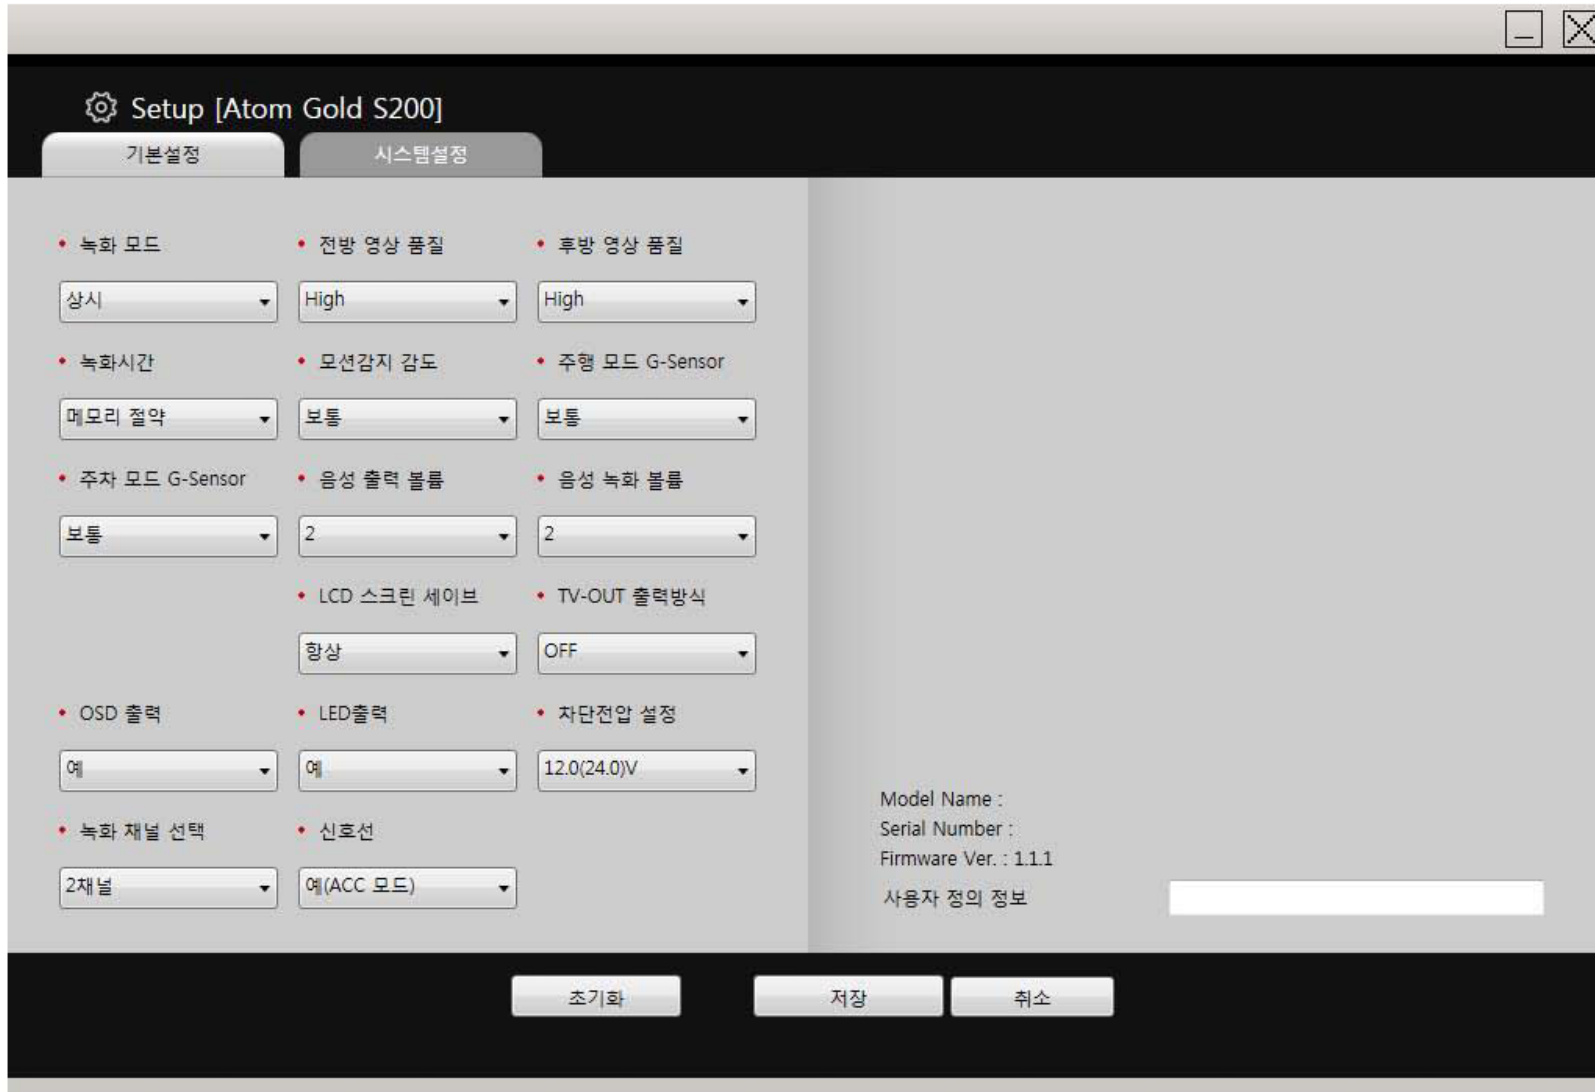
Setup [Atom Gold S200]

기본설정

시스템설정

• 녹화 모드

상시

• 전방 영상 품질

High

• 후방 영상 품질

High

• 녹화시간

메모리 절약

• 모션감지 감도

보통

• 주행 모드 G-Sensor

보통

• 주차 모드 G-Sensor

보통

• 음성 출력 볼륨

2

• 음성 녹화 볼륨

2

• LCD 스크린 세이브

항상

• TV-OUT 출력방식

OFF

• OSD 출력

예

• LED출력

예

• 차단전압 설정

12.0(24.0)V

• 녹화 채널 선택

2채널

• 신호선

예(ACC 모드)

Model Name :
Serial Number :
Firmware Ver. : 1.1.1
사용자 정의 정보

초기화

저장

취소